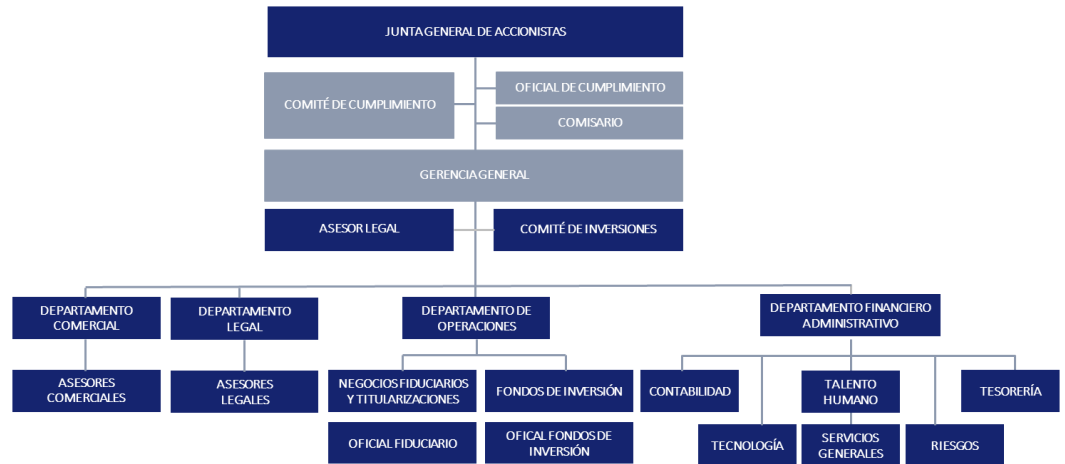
JUNTA GENERAL DE ACCIONISTAS

COMITÉ DE CUMPLIMIENTO

OFICIAL DE CUMPLIMIENTO

COMISARIO

GERENCIA GENERAL

ASESOR LEGAL

COMITÉ DE INVERSIONES

DEPARTAMENTO COMERCIAL

DEPARTAMENTO LEGAL

DEPARTAMENTO DE OPERACIONES

DEPARTAMENTO FINANCIERO ADMINISTRATIVO

ASESORES COMERCIALES

ASESORES LEGALES

NEGOCIOS FIDUCIARIOS Y TITULARIZACIONES

FONDOS DE INVERSIÓN

OFICIAL FIDUCIARIO

OFICAL FONDOS DE INVERSIÓN

CONTABILIDAD

TECNOLOGÍA

TALENTO HUMANO

SERVICIOS GENERALES

RIESGOS

TESORERÍA